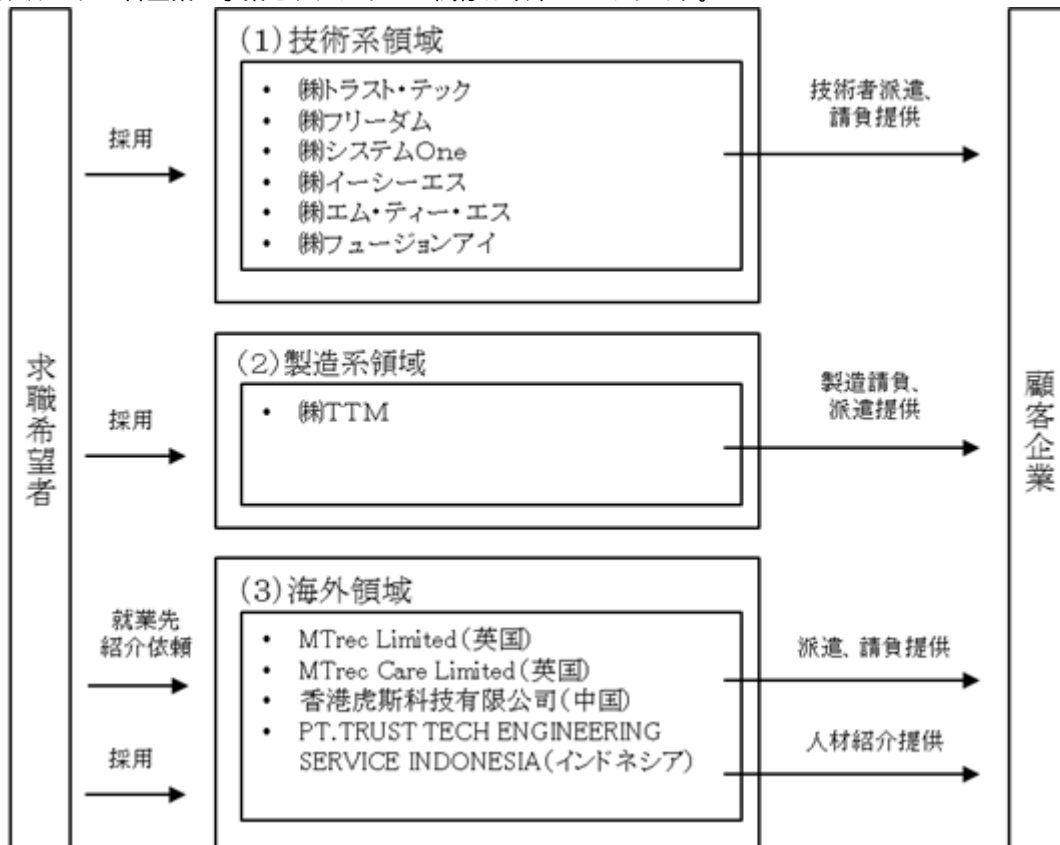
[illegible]

求職希望者

採用

(1)技術系領域

• ㈱トラスト・テック
• ㈱フリーダム
• ㈱システムOne
• ㈱イーシーエス
• ㈱エム・ティー・エス
• ㈱フュージョンアイ

技術者派遣、請負提供

採用

(2)製造系領域

• ㈱TTM

製造請負、派遣提供

就業先紹介依頼

採用

(3)海外領域

• MTrec Limited(英国)
• MTrec Care Limited(英国)
• 香港虎斯科技有限公司(中国)
• PT.TRUST TECH ENGINEERING SERVICE INDONESIA(インドネシア)

派遣、請負提供

人材紹介提供

顧客企業